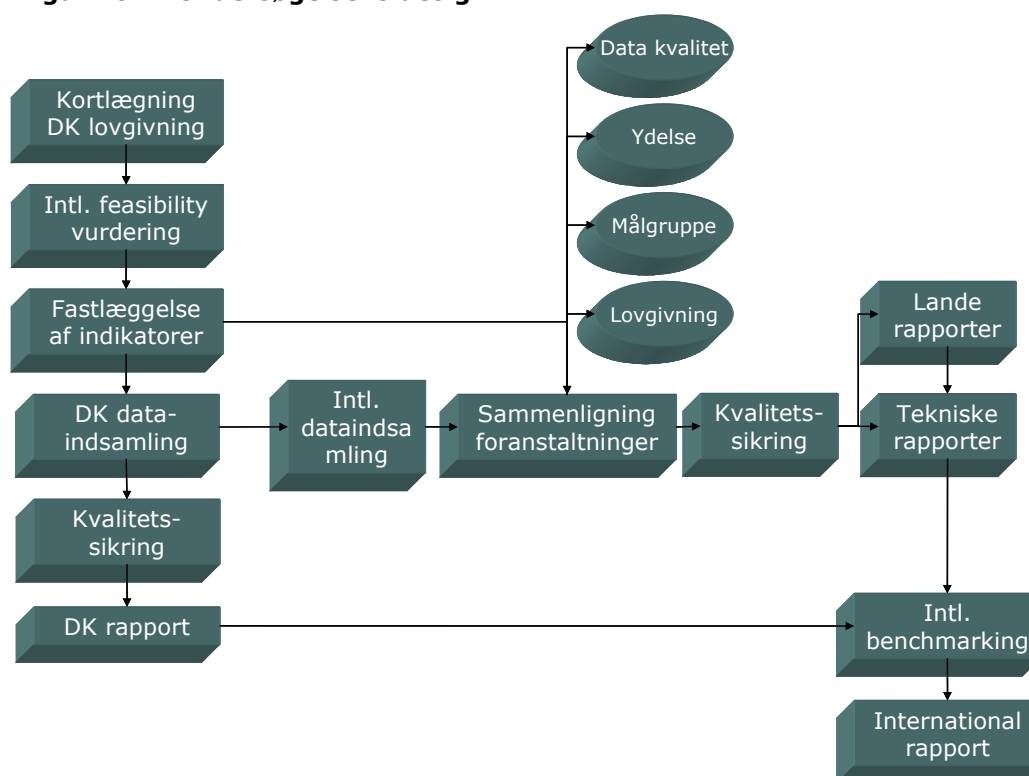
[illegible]

Kortlægning DK lovgivning

Intl. feasibility vurdering

Fastlæggelse af indikatorer

DK data-indsamling

Kvalitets-sikring

DK rapport

Intl. dataindsamling

Sammenligning foranstaltninger

Data kvalitet

Ydelse

Målgruppe

Lovgivning

Kvalitets-sikring

Lande rapporter

Tekniske rapporter

Intl. benchmarking

International rapport